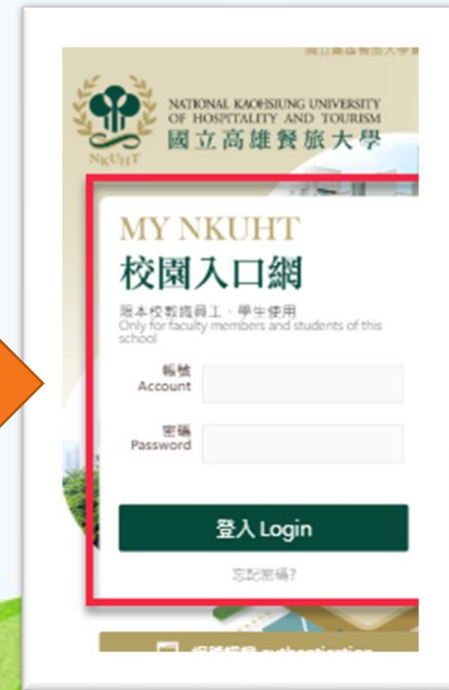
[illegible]

NKUHT

NATIONAL KAOHSIUNG UNIVERSITY OF HOSPITALITY AND TOURISM
國立高雄餐旅大學

MY NKUHT
校園入口網

限本校教職員工、學生使用
Only for faculty members and students of this school

帳號
Account

密碼
Password

登入 Login

忘記密碼?

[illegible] authentication